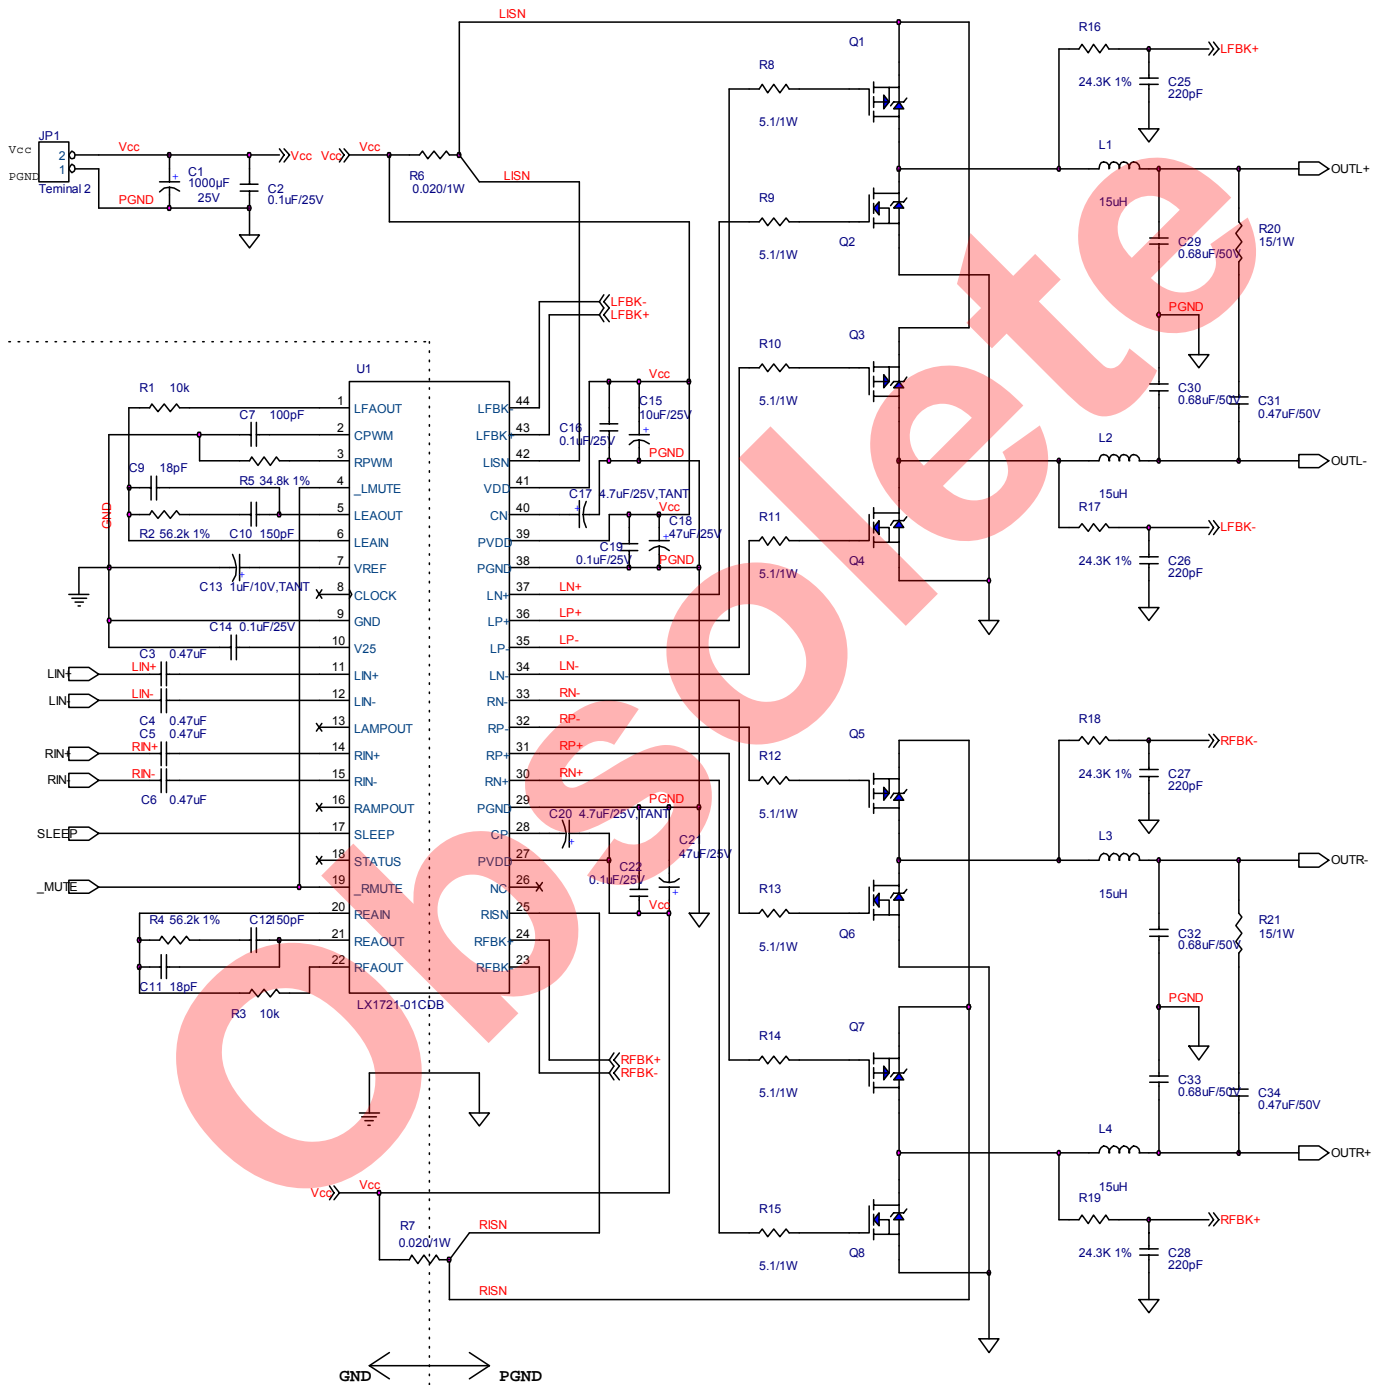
Obsolete

LISN

JP1
Vcc
PGND
2
1
Teminal 2
Vcc
PGND
C1
1000µF
25V
C2
0.1uF/25V
Vcc
Vcc
Vcc
R6
0.020/1W
LISN

LFBK-
LFBK+

U1
R1 10k
1 LFAOUT
C7 100pF
2 CPWM
3 RPWM
C9 18pF
R5 34.8k 1%
4 _LMUTE
5 LEAOUT
R2 56.2k 1%
C10 150pF
6 LEAIN
GND
7 VREF
C13 1uF/10V,TANT
8 CLOCK
9 GND
C14 0.1uF/25V
10 V25
C3 0.47uF
LIN+
LIN+
11 LIN+
LIN-
LIN-
12 LIN-
C4 0.47uF
C5 0.47uF
13 LAMPOUT
RIN+
RIN+
14 RIN+
RIN-
RIN-
15 RIN-
C6 0.47uF
16 RAMPOUT
SLEEP
17 SLEEP
18 STATUS
_MUTE
19 _RMUTE
20 REAIN
R4 56.2k 1%
C12 150pF
21 REAOUT
22 RFAOUT
C11 18pF
R3 10k
LX1721-01CDB

LFBK- 44
LFBK+ 43
LISN 42
VDD 41
CN 40
PVDD 39
PGND 38
LN+ 37
LP+ 36
LP- 35
LN- 34
RN- 33
RP- 32
RP+ 31
RN+ 30
PGND 29
CP 28
PVDD 27
NC 26
RISN 25
RFBK+ 24
RFBK- 23

Vcc
C16
0.1uF/25V
C15
10uF/25V
PGND
C17 4.7uF/25V,TANT
Vcc
C18
47uF/25V
C19
0.1uF/25V
PGND
LN+
LP+
LP-
LN-
RN-
RP-
RP+
RN+
PGND
C20 4.7uF/25V,TANT
C21
47uF/25V
C22
0.1uF/25V
Vcc
RFBK+
RFBK-

Vcc
Vcc
R7
0.020/1W
RISN
RISN

GND
PGND

Q1
R8
5.1/1W
R9
5.1/1W
Q2
R10
Q3
5.1/1W
R11
5.1/1W
Q4
Q5
R12
5.1/1W
R13
5.1/1W
Q6
R14
Q7
5.1/1W
R15
5.1/1W
Q8

R16
24.3K 1%
LFBK+
C25
220pF
L1
15uH
OUTL+
C29
0.68uF/50V
R20
15/1W
PGND
C30
0.68uF/50V
C31
0.47uF/50V
L2
OUTL-
15uH
R17
LFBK-
24.3K 1%
C26
220pF
R18
RFBK-
24.3K 1%
C27
220pF
L3
OUTR-
15uH
C32
0.68uF/50V
R21
15/1W
PGND
C33
0.68uF/50V
C34
0.47uF/50V
L4
OUTR+
15uH
R19
RFBK+
24.3K 1%
C28
220pF